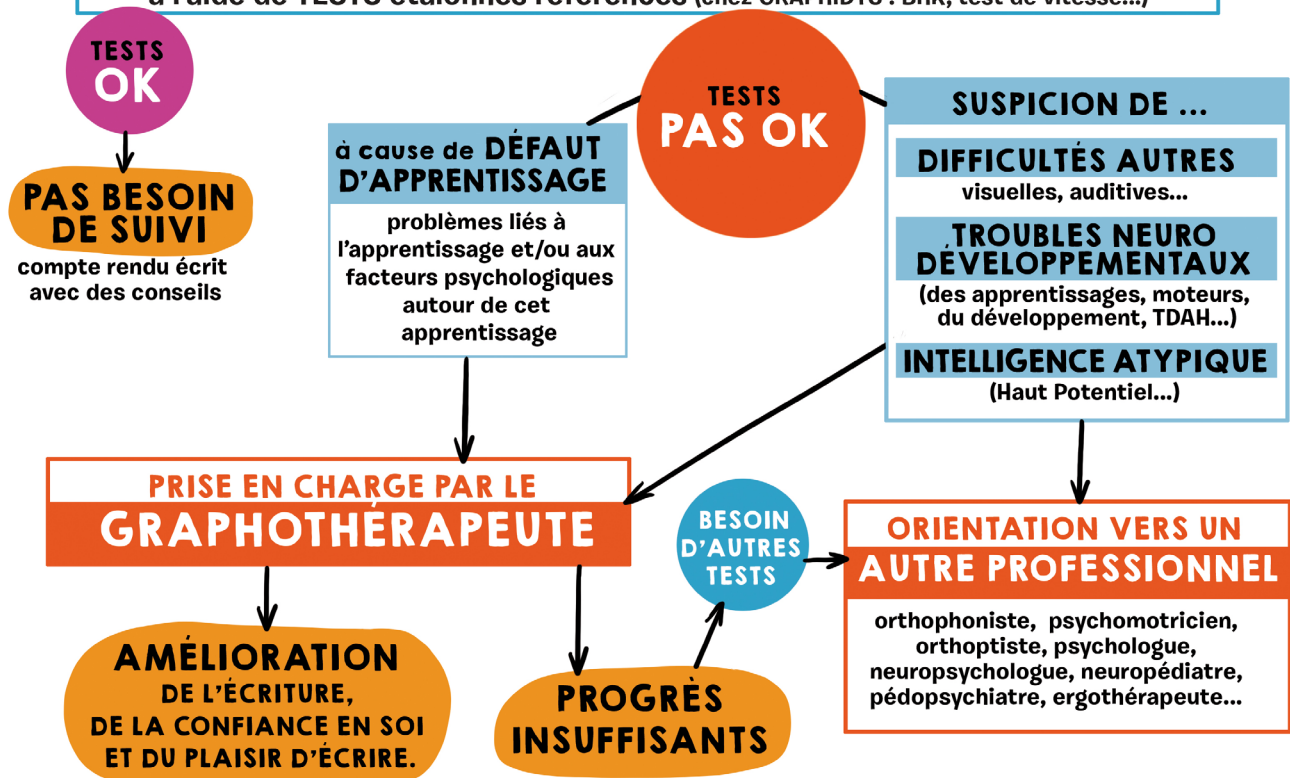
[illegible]

TESTS OK

PAS BESOIN DE SUIVI
compte rendu écrit avec des conseils

TESTS PAS OK

à cause de DÉFAUT D'APPRENTISSAGE
problèmes liés à l'apprentissage et/ou aux facteurs psychologiques autour de cet apprentissage

SUSPICION DE ...
DIFFICULTÉS AUTRES
visuelles, auditives...
TROUBLES NEURO DÉVELOPPEMENTAUX
(des apprentissages, moteurs, du développement, TDAH...)
INTELLIGENCE ATYPIQUE
(Haut Potentiel...)

PRISE EN CHARGE PAR LE GRAPHOTHÉRAPEUTE

BESOIN D'AUTRES TESTS

ORIENTATION VERS UN AUTRE PROFESSIONNEL
orthophoniste, psychomotricien, orthoptiste, psychologue, neuropsychologue, neuropédiatre, pédopsychiatre, ergothérapeute...

AMÉLIORATION DE L'ÉCRITURE, DE LA CONFIANCE EN SOI ET DU PLAISIR D'ÉCRIRE.

PROGRÈS INSUFFISANTS